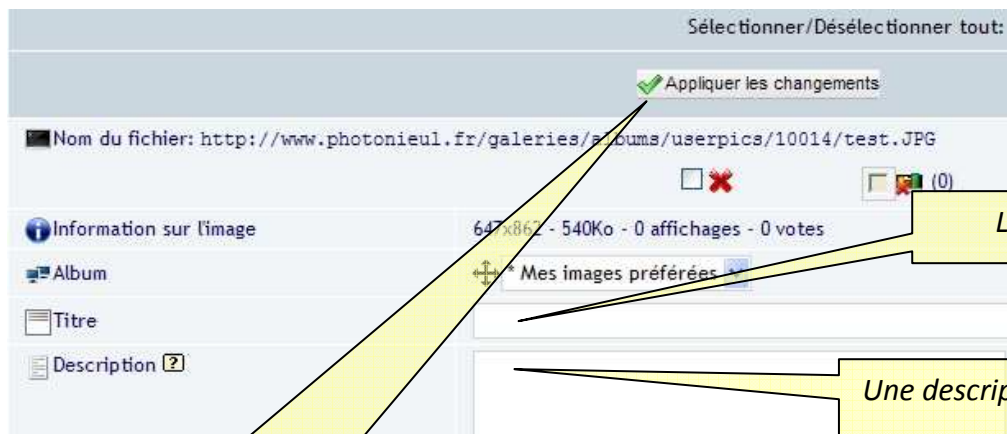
Sélectionner/Désélectionner tout:

Appliquer les changements

Nom du fichier: http://www.photonieul.fr/galeries/albums/userpics/10014/test.JPG

(0)

Information sur l'image

647x862 - 540Ko - 0 affichages - 0 votes

L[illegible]

Album

* Mes images préférées

Titre

Description

Une descrip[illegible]